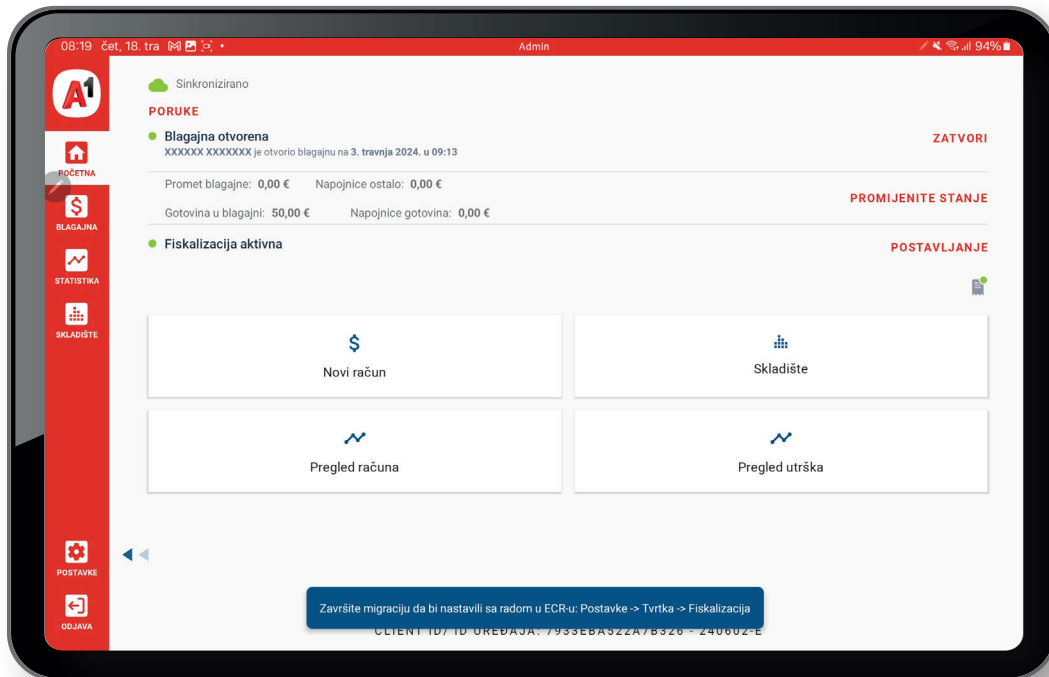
08:19 čet, 18. tra

Admin

94%

A1

POČETNA

BLAGAJNA

STATISTIKA

SKLADIŠTE

POSTAVKE

ODJAVA

Sinkronizirano

PORUKE

Blagajna otvorena

XXXXXX XXXXXXX je otvorio blagajnu na 3. travnja 2024. u 09:13

ZATVORI

Promet blagajne: 0,00 € Napojnice ostalo: 0,00 €

Gotovina u blagajni: 50,00 € Napojnice gotovina: 0,00 €

PROMIJENITE STANJE

Fiskalizacija aktivna

POSTAVLJANJE

$

Novi račun

Skladište

Pregled računa

Pregled utrška

Završite migraciju da bi nastavili sa radom u ECR-u: Postavke -> Tvrtka -> Fiskalizacija

CLIENT ID/ ID UREĐAJA: 7933EBA522A7B326 - 240602-E